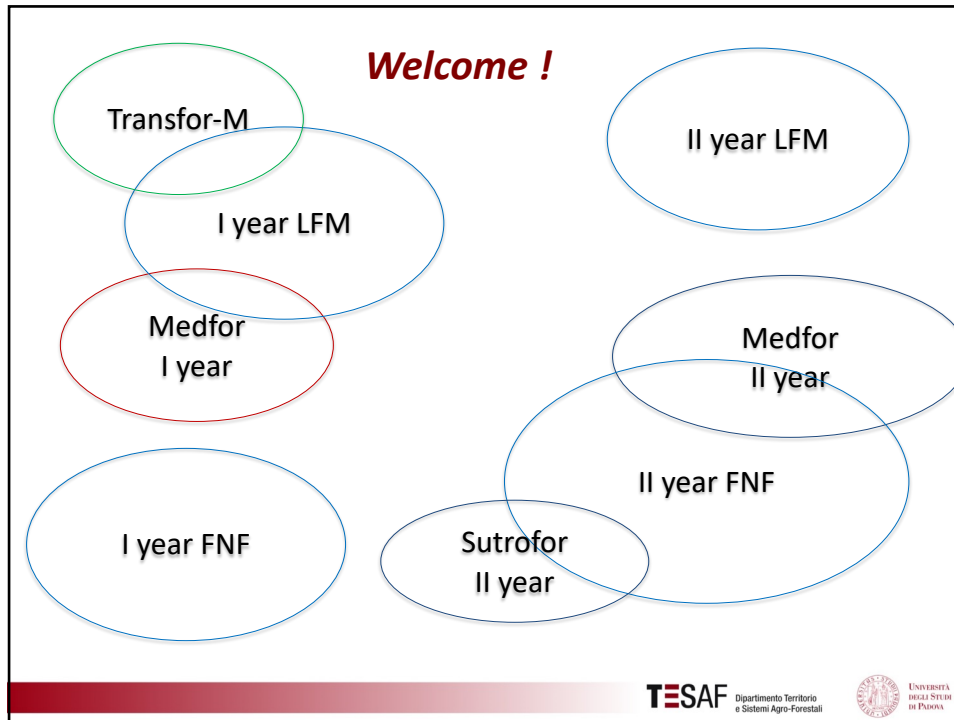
Welcome !

Transfor-M

I year LFM

Medfor
I year

I year FNF

II year LFM

Medfor
II year

II year FNF

Sutrofor
II year

TESAF Dipartimento Territorio e Sistemi Agro-Forestali

Università degli Studi di Padova